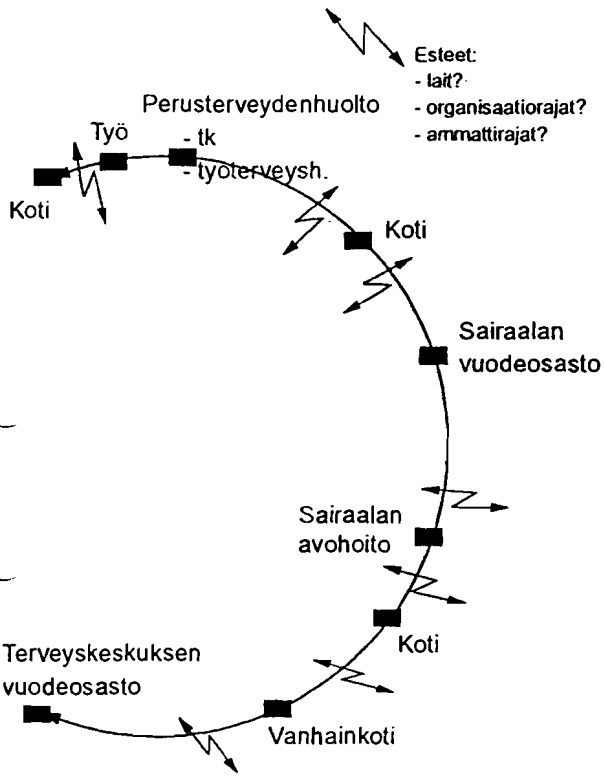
Esteet:
- lait?
- organisaatiorajat?
- ammattirajat?

Perusterveydenhuolto
- tk
- työterveysh.

Työ

Koti

Koti

Sairaalan vuodeosasto

Sairaalan avohoito

Koti

Vanhainkoti

Terveyskeskuksen vuodeosasto